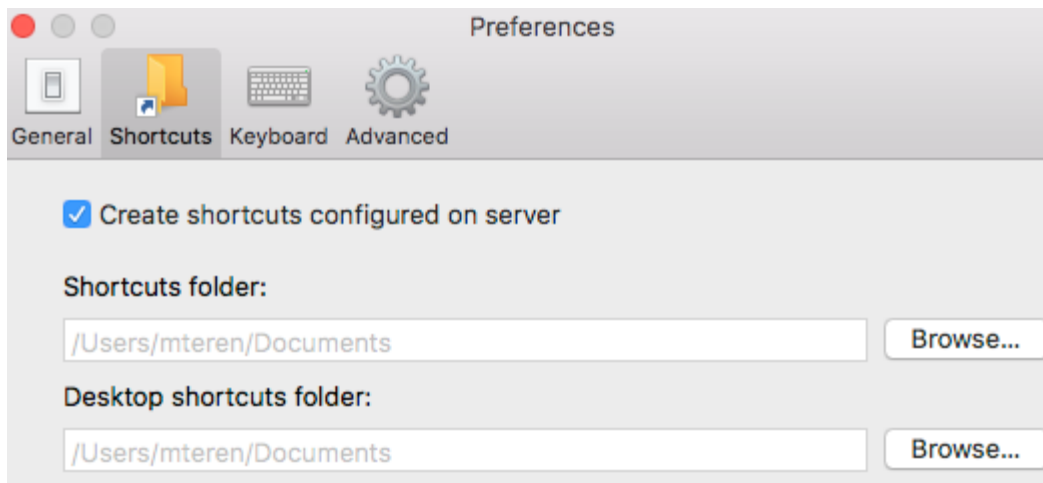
Preferences

General Shortcuts Keyboard Advanced

Create shortcuts configured on server

Shortcuts folder:

/Users/mteren/Documents

Browse...

Desktop shortcuts folder:

/Users/mteren/Documents

Browse...